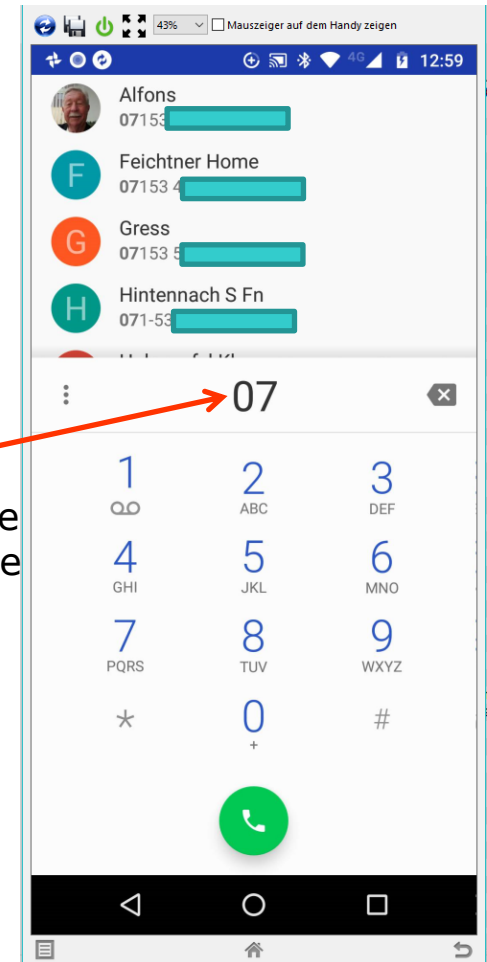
43%
Mauszeiger auf dem Handy zeigen

4G 12:59

Alfons
07153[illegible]

F
Feichtner Home
07153 4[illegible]

G
Gress
07153 5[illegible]

H
Hintennach S Fn
071-53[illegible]

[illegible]

07

e
e

1
2
ABC
3
DEF
4
GHI
5
JKL
6
MNO
7
PQRS
8
TUV
9
WXYZ
*
0
+
#